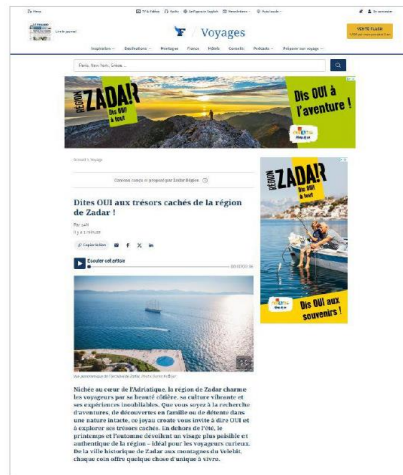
Voyages

VENTE FLASH

Inspiration · Destinations · Montagne · France · Hôtels · Conseils · Podcasts · Préparer son voyage

Paris, New York, Séville...

RÉGION ZADAR Dis OUI à tout

Dis OUI à l'aventure !

Contenu conçu et proposé par Zadar Région

Dites OUI aux trésors cachés de la région de Zadar !

RÉGION ZADAR Dis OUI à tout

Dis OUI aux souvenirs !

Écouter cet article

Nichée au cœur de l'Adriatique, la région de Zadar charme les voyageurs par sa beauté côtière, sa culture vibrante et ses expériences inoubliables. Que vous soyez à la recherche d'aventures, de découvertes en famille ou de détente dans une nature intacte, ce joyau croate vous invite à dire OUI et à explorer ses trésors cachés. En dehors de l'été, le printemps et l'automne dévoilent un visage plus paisible et authentique de la région – idéal pour les voyageurs curieux. De la ville historique de Zadar aux montagnes du Velebit, chaque coin offre quelque chose d'unique à vivre.